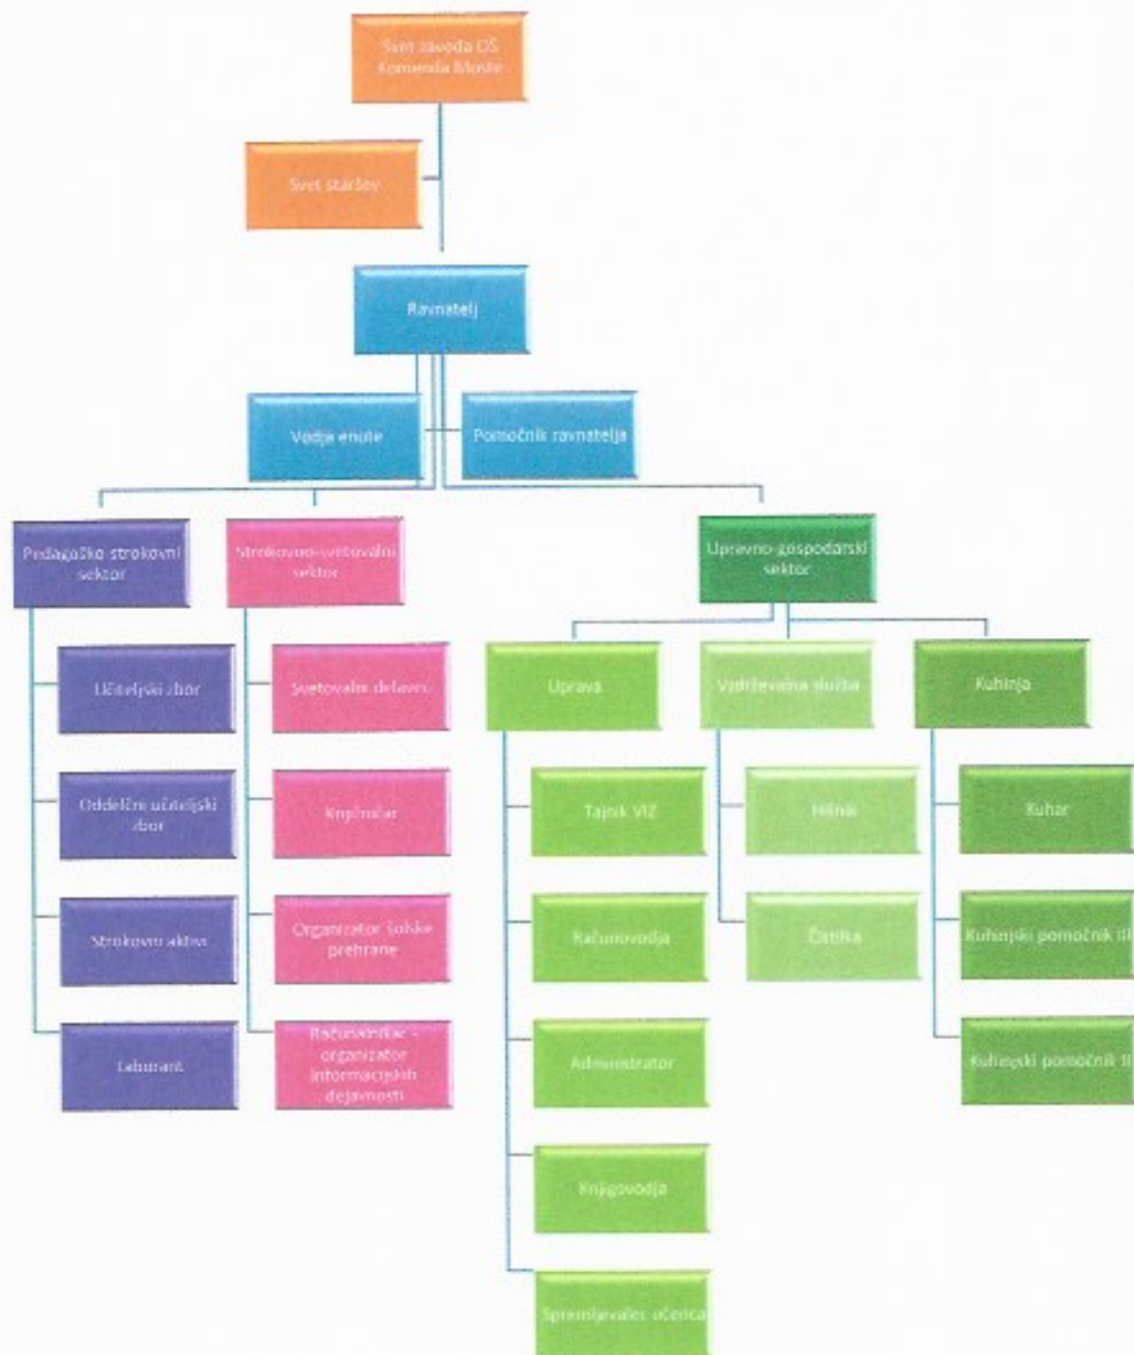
Svet zavoda OŠ Komenda Moste

Svet staršev

Ravnatelj

Vodje enote

Pomočnik ravnatelja

Pedagoško strokovni sektor

Strokovno-svetovalni sektor

Upravno-gospodarski sektor

Učiteljski zbor

Oddelčni učiteljski zbor

Strokovni aktivi

Laborant

Svetovalni delavec

Knjižničar

Organizator šolske prehrane

Računalnikar - organizator informacijskih dejavnosti

Uprava

Vzdrževalna služba

Kuhinja

Tajnik VIZ

Računovodja

Administrator

Knjigovodja

Spremljevalec učenca

Hišnik

Čistilka

Kuhar

Kuhinjski pomočnik III

Kuhinjski pomočnik II